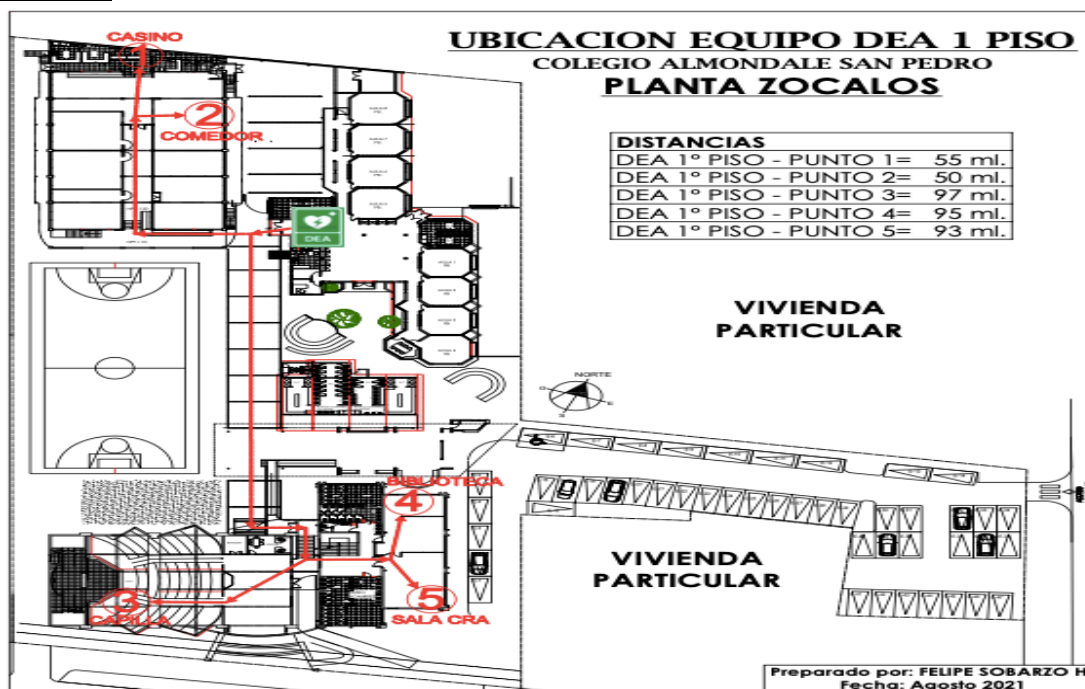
UBICACION EQUIPO DEA 1 PISO
COLEGIO ALMONDALE SAN PEDRO
PLANTA ZOCALOS

| DISTANCIAS | |
|---|---|
| DEA 1° PISO - PUNTO 1= | 55 ml. |
| DEA 1° PISO - PUNTO 2= | 50 ml. |
| DEA 1° PISO - PUNTO 3= | 97 ml. |
| DEA 1° PISO - PUNTO 4= | 95 ml. |
| DEA 1° PISO - PUNTO 5= | 93 ml. |

CASINO
1
2
COMEDOR
DEA
NORTE
VIVIENDA PARTICULAR
BIBLIOTECA
4
3
CAPILLA
5
SALA CRA
VIVIENDA PARTICULAR

Preparado por: FELIPE SOBARZO H
Fecha: Agosto 2021